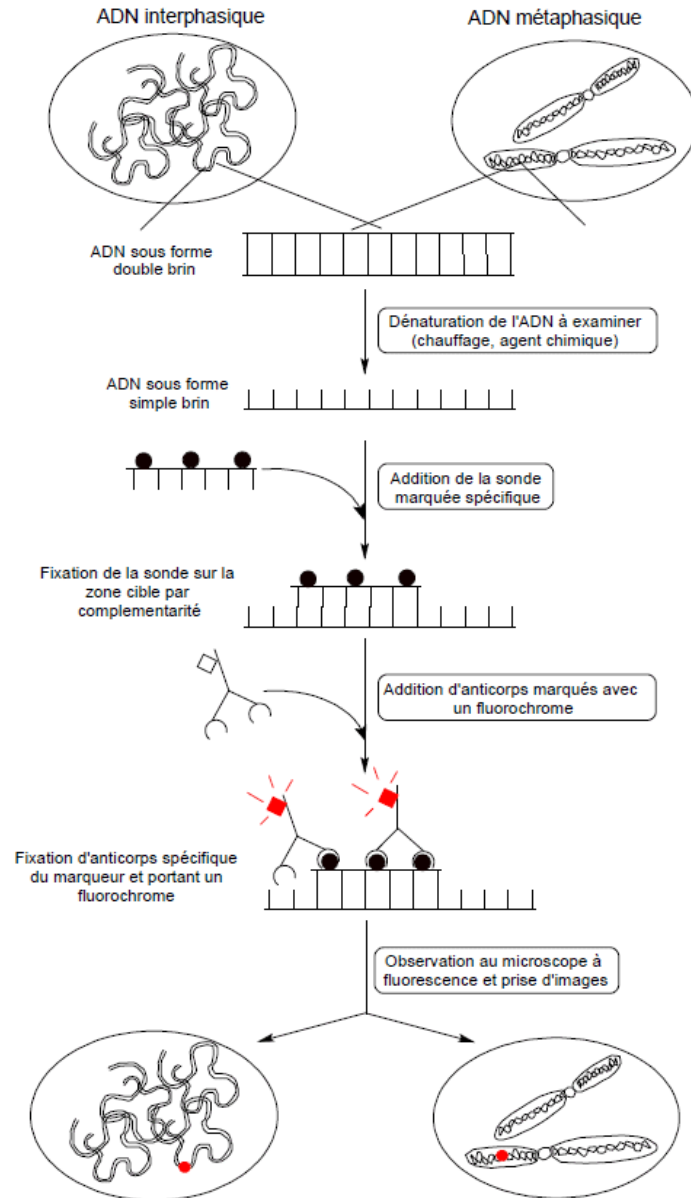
ADN interphasique

ADN métaphasique

ADN sous forme double brin

Dénaturation de l'ADN à examiner (chauffage, agent chimique)

ADN sous forme simple brin

Addition de la sonde marquée spécifique

Fixation de la sonde sur la zone cible par complementarité

Addition d'anticorps marqués avec un fluorochrome

Fixation d'anticorps spécifique du marqueur et portant un fluorochrome

Observation au microscope à fluorescence et prise d'images